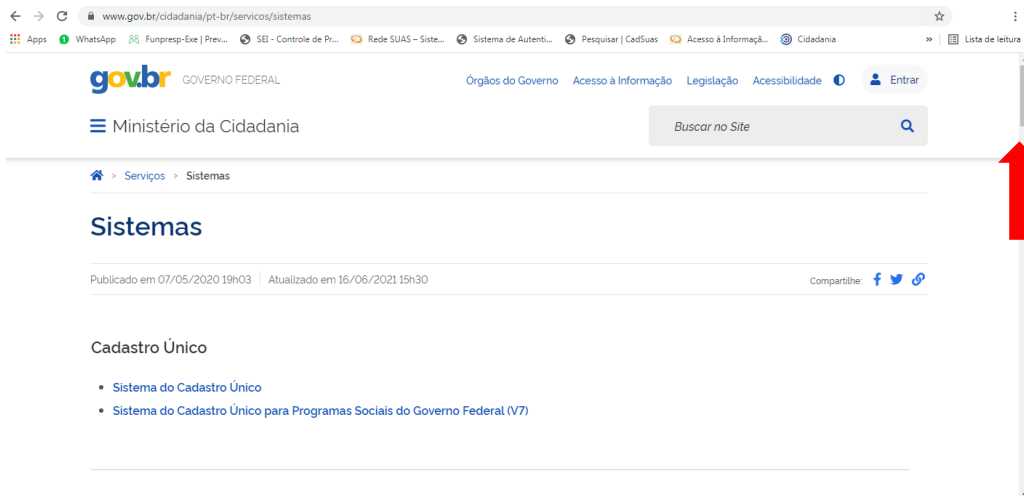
www.gov.br/cidadania/pt-br/servicos/sistemas

Apps WhatsApp Funpresp-Exe | Prev... SEI - Controle de Pr... Rede SUAS – Siste... Sistema de Autenti... Pesquisar | CadSuas Acesso à Informaçã... Cidadania » Lista de leitura

gov.br GOVERNO FEDERAL

Órgãos do Governo Acesso à Informação Legislação Acessibilidade Entrar

Ministério da Cidadania

Buscar no Site

> Serviços > Sistemas

Sistemas

Publicado em 07/05/2020 19h03 | Atualizado em 16/06/2021 15h30

Compartilhe:

Cadastro Único

- Sistema do Cadastro Único
- Sistema do Cadastro Único para Programas Sociais do Governo Federal (V7)